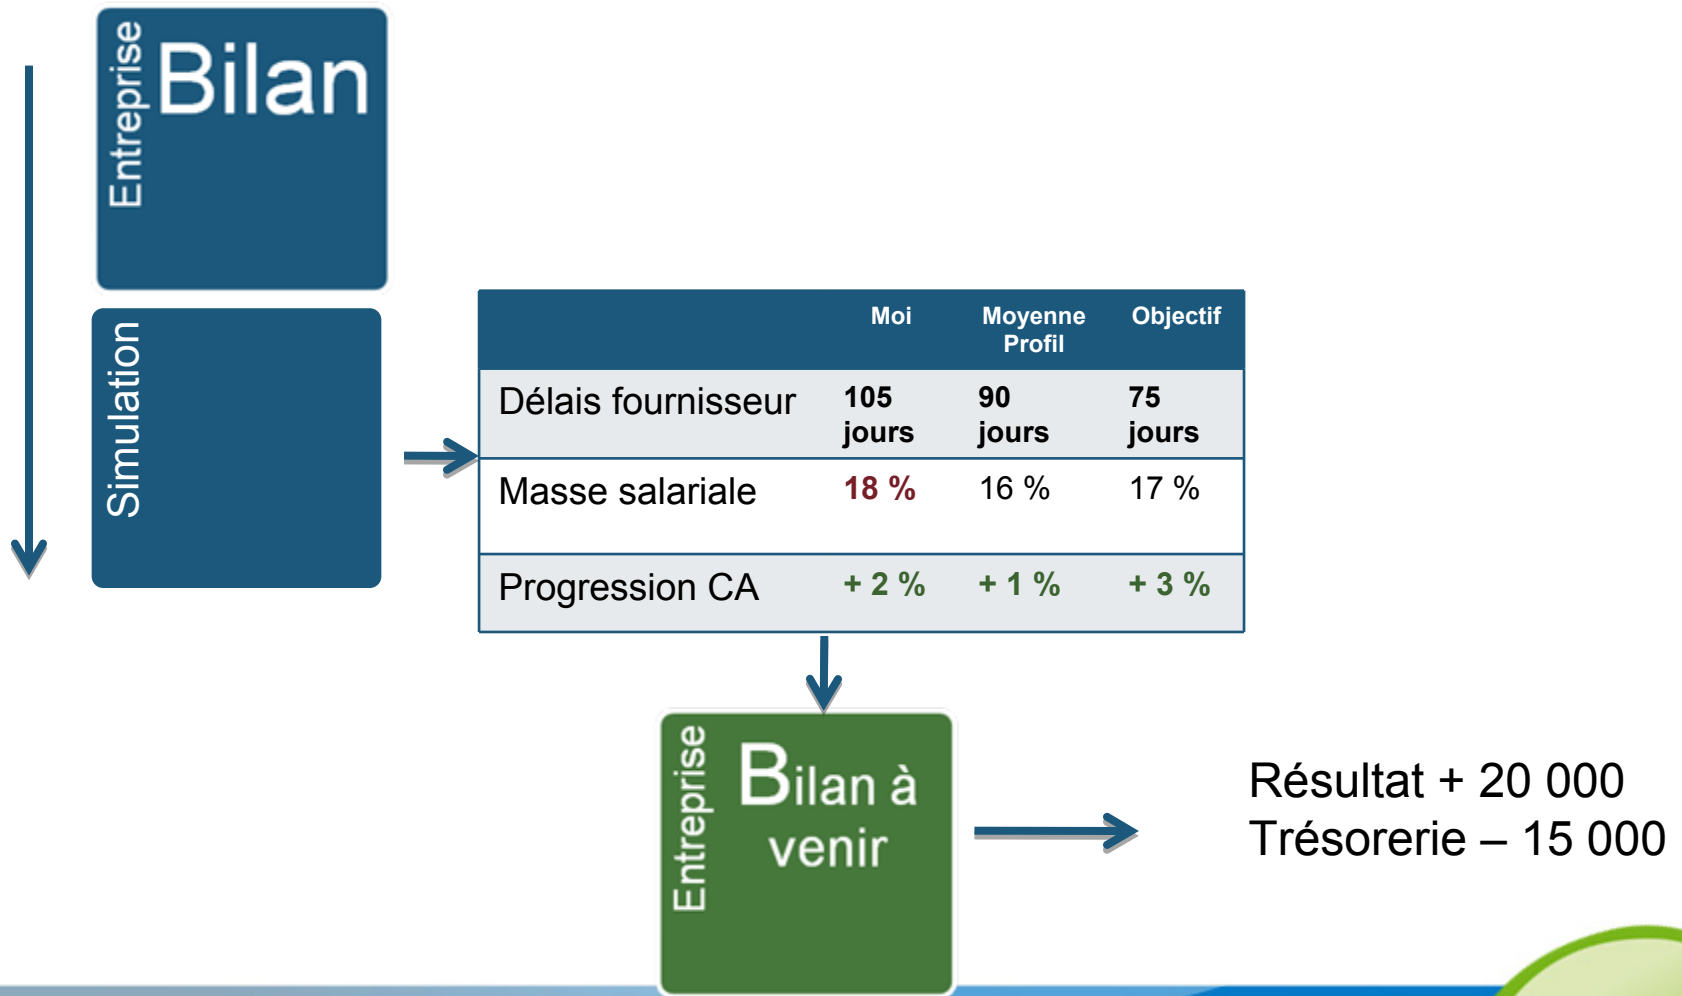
Entreprise Bilan

Simulation

| | Moi | Moyenne Profil | Objectif |
|---|---|---|---|
| Délais fournisseur | 105 jours | 90 jours | 75 jours |
| Masse salariale | 18 % | 16 % | 17 % |
| Progression CA | + 2 % | + 1 % | + 3 % |

Entreprise Bilan à venir

Résultat + 20 000
Trésorerie – 15 000